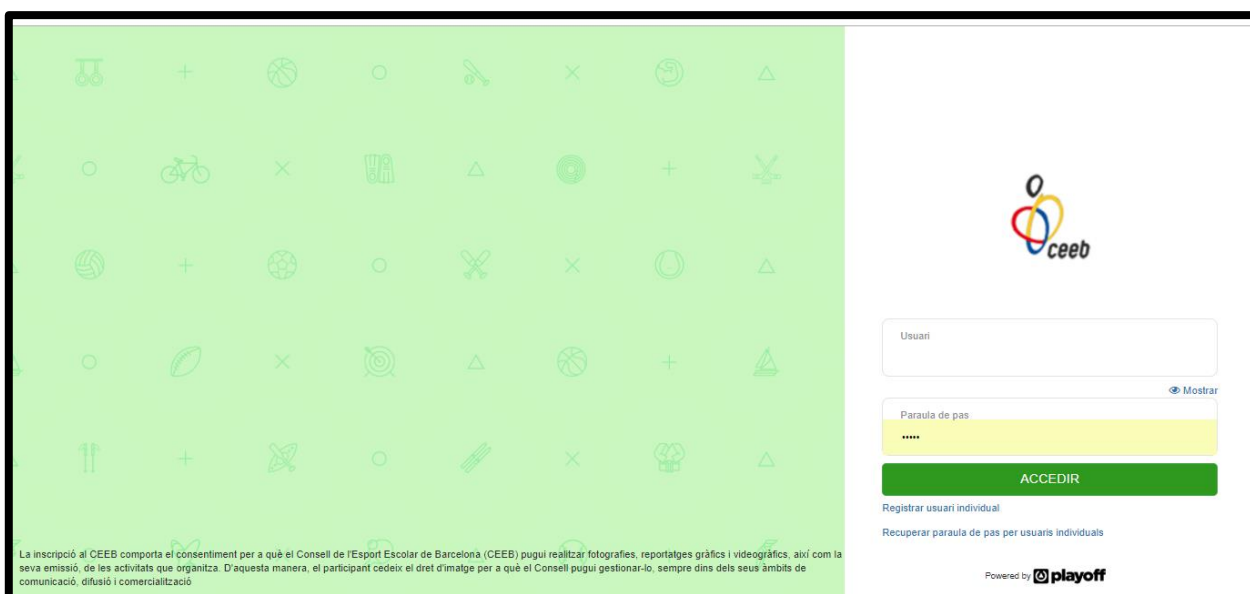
ceeb

Usuari

Mostrar

Paraula de pas

•••••

ACCEDIR

Registrar usuari individual

Recuperar paraula de pas per usuaris individuals

Powered by playoff

La inscripció al CEEB comporta el consentiment per a què el Consell de l'Esport Escolar de Barcelona (CEEB) pugui realitzar fotografies, reportatges gràfics i videogràfics, així com la seva emissió, de les activitats que organitza. D'aquesta manera, el participant cedeix el dret d'imatge per a què el Consell pugui gestionar-lo, sempre dins dels seus àmbits de comunicació, difusió i comercialització